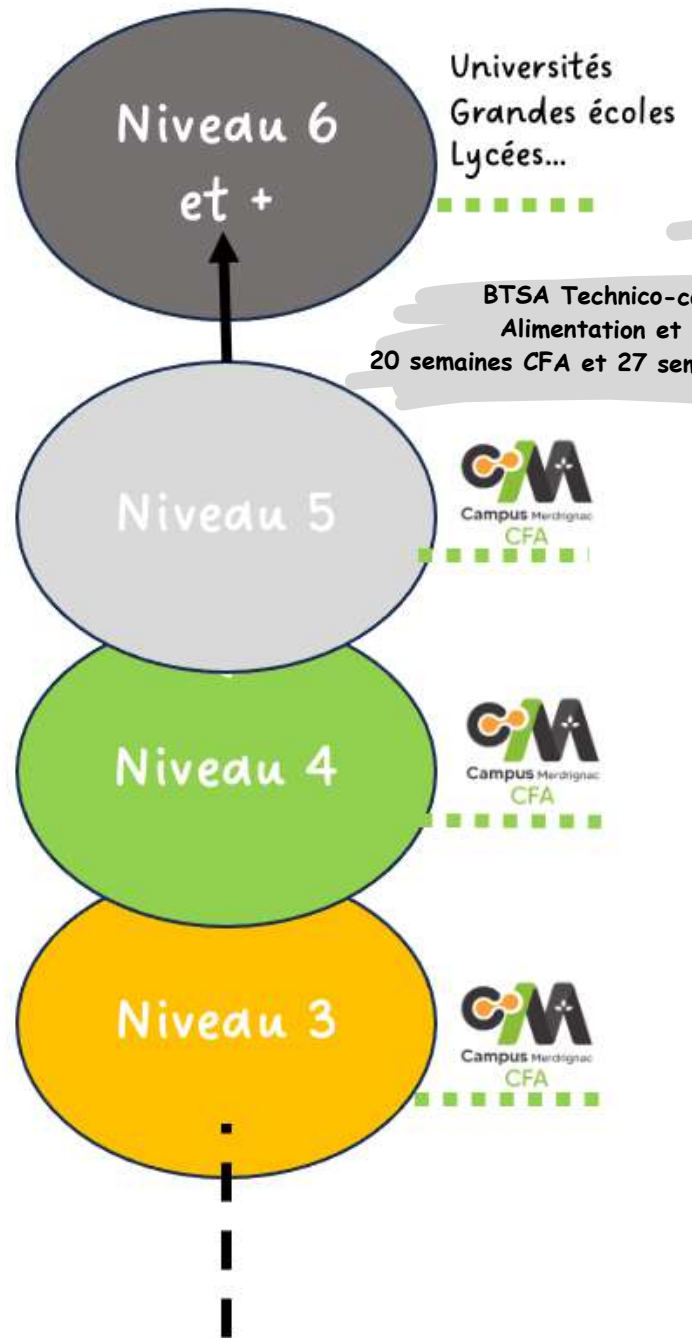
Niveau 6 et +

Universités
Grandes écoles
Lycées...

BTSA Technico-c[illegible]
Alimentation et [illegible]
20 semaines CFA et 27 sem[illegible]

Niveau 5

CM
Campus Merdrignac
CFA

Niveau 4

CM
Campus Merdrignac
CFA

Niveau 3

CM
Campus Merdrignac
CFA